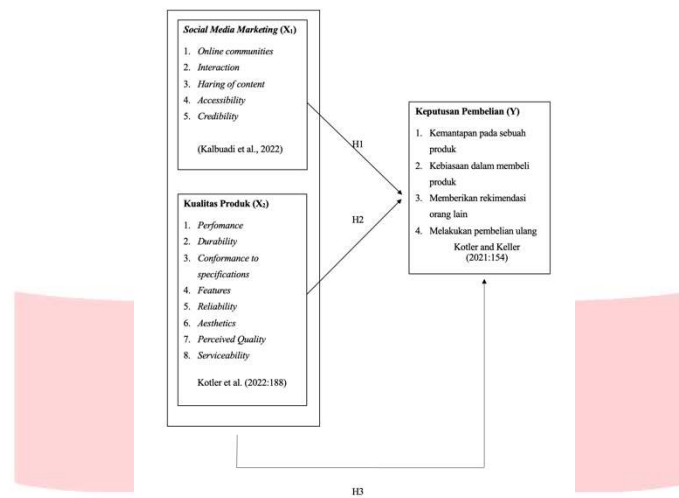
Social Media Marketing ($X_1$)

1. Online communities
2. Interaction
3. Haring of content
4. Accessibility
5. Credibility

(Kalbuadi et al., 2022)

Kualitas Produk ($X_2$)

1. Perfomance
2. Durability
3. Conformance to specifications
4. Features
5. Reliability
6. Aesthetics
7. Perceived Quality
8. Serviceability

Kotler et al. (2022:188)

H1

H2

Keputusan Pembelian (Y)

1. Kemantapan pada sebuah produk
2. Kebiasaan dalam membeli produk
3. Memberikan rekimendasi orang lain
4. Melakukan pembelian ulang

Kotler and Keller (2021:154)

H3